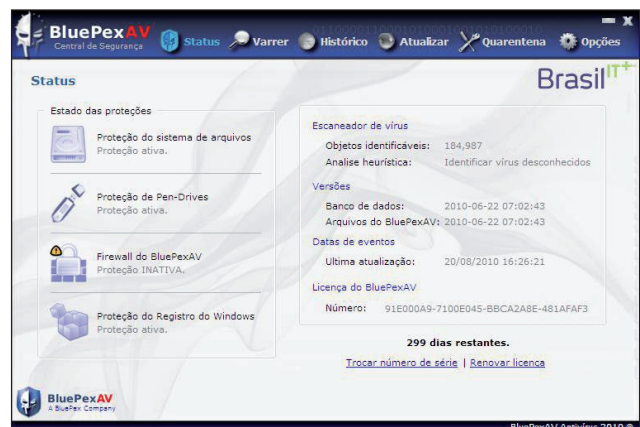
BluePexAV
Central de Segurança

Status Varrer Histórico Atualizar Quarentena Opções

Status

Brasil IT+

Estado das proteções

Proteção do sistema de arquivos
Proteção ativa.

Proteção de Pen-Drives
Proteção ativa.

Firewall do BluePexAV
Proteção INATIVA.

Proteção do Registro do Windows
Proteção ativa.

Escaneador de vírus
Objetos identificáveis: 184,987
Analise heurística: Identificar vírus desconhecidos

Versões
Banco de dados: 2010-06-22 07:02:43
Arquivos do BluePexAV: 2010-06-22 07:02:43

Datas de eventos
Ultima atualização: 20/08/2010 16:26:21

Licença do BluePexAV
Número: 91E000A9-7100E045-BBCA2A8E-481AFAF3

299 dias restantes.

Trocar número de série | Renovar licenca

BluePexAV
A BluePex Company

BluePexAV Antivírus 2010 ©